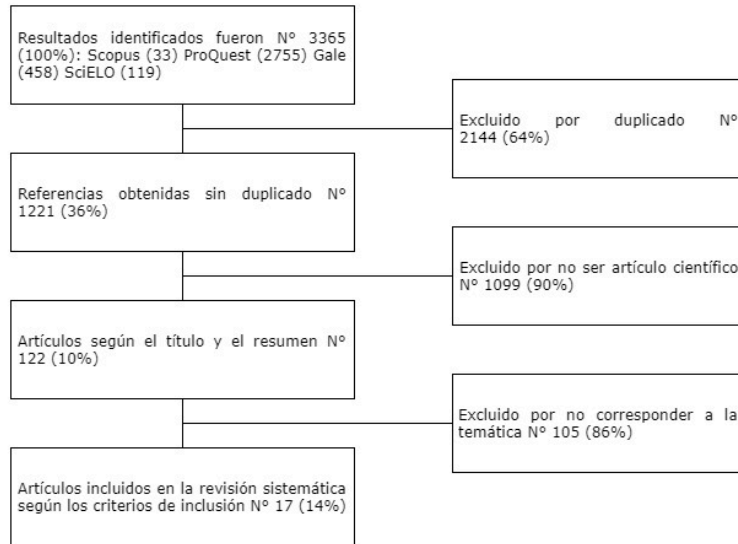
Resultados identificados fueron N° 3365 (100%): Scopus (33) ProQuest (2755) Gale (458) SciELO (119)

Excluido por duplicado N° 2144 (64%)

Referencias obtenidas sin duplicado N° 1221 (36%)

Excluido por no ser artículo científico N° 1099 (90%)

Artículos según el título y el resumen N° 122 (10%)

Excluido por no corresponder a la temática N° 105 (86%)

Artículos incluidos en la revisión sistemática según los criterios de inclusión N° 17 (14%)